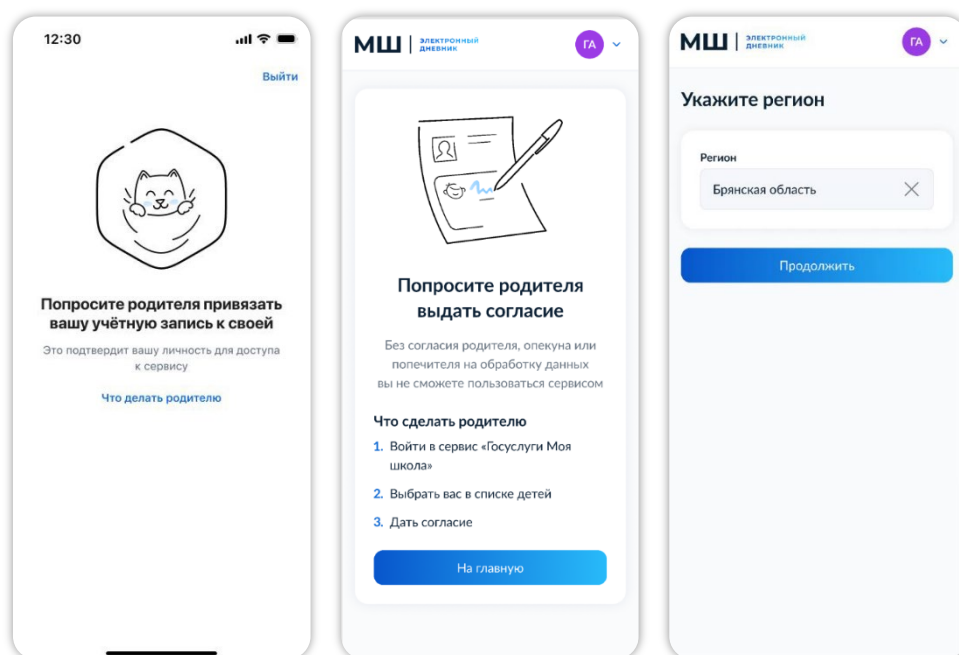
12:30

Выйти

Попросите родителя привязать вашу учётную запись к своей

Это подтвердит вашу личность для доступа к сервису

Что делать родителю

МШ | ЭЛЕКТРОННЫЙ ДНЕВНИК

ГА

Попросите родителя выдать согласие

Без согласия родителя, опекуна или попечителя на обработку данных вы не сможете пользоваться сервисом

Что сделать родителю

1. Войти в сервис «Госуслуги Моя школа»

2. Выбрать вас в списке детей

3. Дать согласие

На главную

МШ | ЭЛЕКТРОННЫЙ ДНЕВНИК

ГА

Укажите регион

Регион

Брянская область

Продолжить